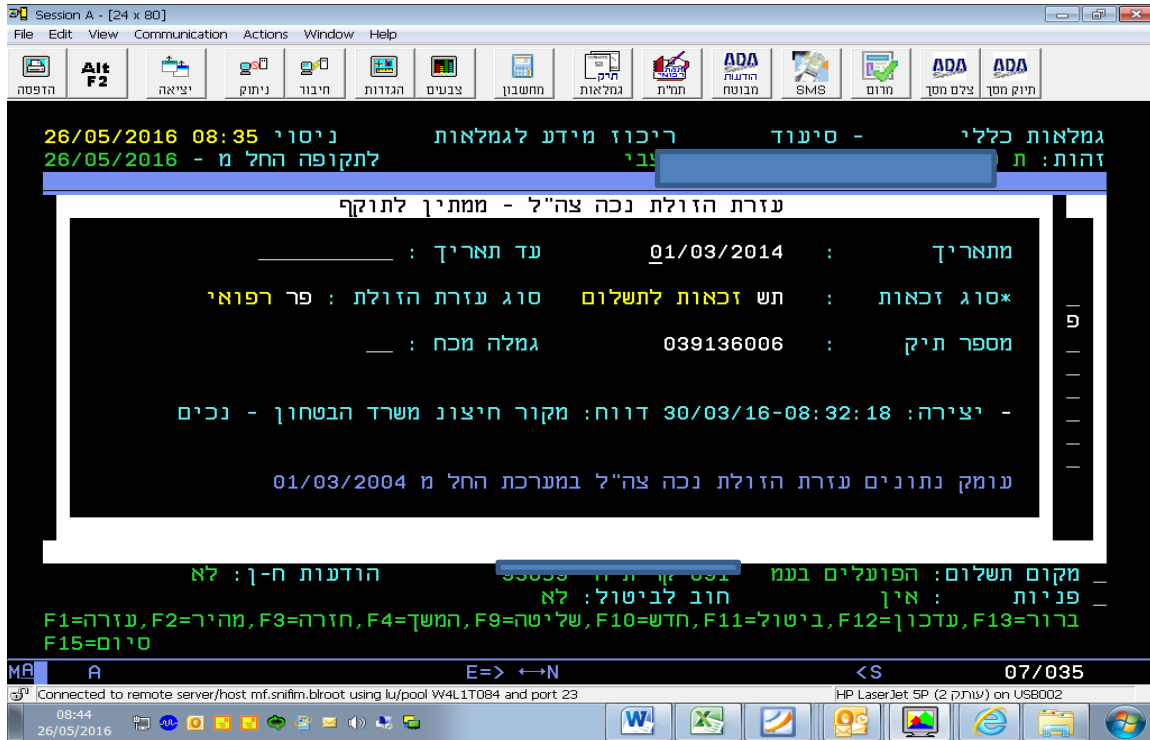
Session A - [24 x 80]
File Edit View Communication Actions Window Help

הדפסה
Alt F2
יציאה
ניתוק
חיבור
הגדרות
צבעים
מחשבון
גמלאות
תמ"ת
ADA הודעות מבוטח
SMS
מרום
ADA צלם מסך
ADA תיוק מסך

גמלאות כללי - סיעוד ריכוז מידע לגמלאות ניסוי 08:35 26/05/2016
זהות: ת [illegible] צבי לתקופה החל מ - 26/05/2016

עזרת הזולת נכה צה"ל - ממתין לתוקף

מתאריך : 01/03/2014 עד תאריך : __________

*סוג זכאות : תש זכאות לתשלום סוג עזרת הזולת : פר רפואי

מספר תיק : 039136006 גמלה מכח : __

- יצירה: 30/03/16-08:32:18 דווח: מקור חיצונ משרד הבטחון - נכים

עומק נתונים עזרת הזולת נכה צה"ל במערכת החל מ 01/03/2004

פ

_ מקום תשלום: הפועלים בעמ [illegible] הודעות ח-ן: לא
_ פניות : אין חוב לביטול: לא
ברור=F13,עדכון=F12,ביטול=F11,חדש=F10,שליטה=F9,המשך=F4,חזרה=F3,מהיר=F2,עזרה=F1
סיום=F15

MA A E=> ←→N <S 07/035
Connected to remote server/host mf.snifim.blroot using lu/pool W4L1T084 and port 23
HP LaserJet 5P (עותק 2) on USB002
08:44
26/05/2016